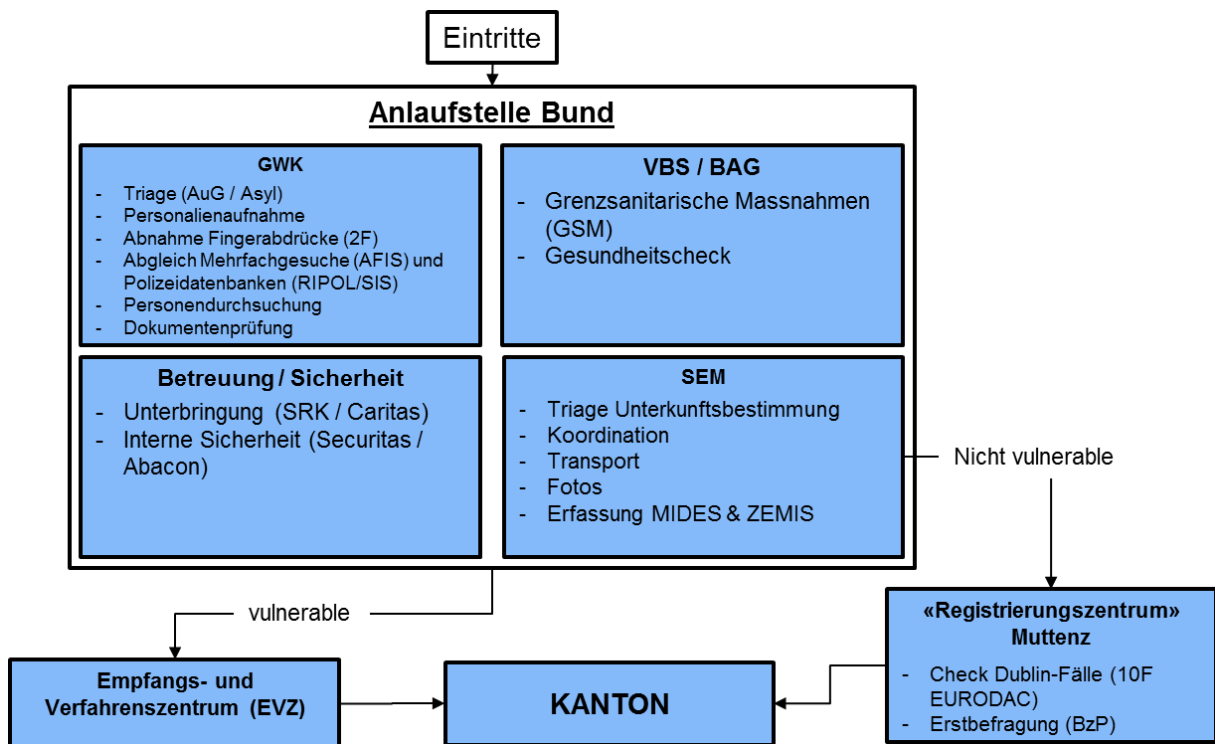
Eintritte

Anlaufstelle Bund

GWK
- Triage (AuG / Asyl)
- Personalienaufnahme
- Abnahme Fingerabdrücke (2F)
- Abgleich Mehrfachgesuche (AFIS) und Polizeidatenbanken (RIPOL/SIS)
- Personendurchsuchung
- Dokumentenprüfung

VBS / BAG
- Grenzsanitarische Massnahmen (GSM)
- Gesundheitscheck

Betreuung / Sicherheit
- Unterbringung (SRK / Caritas)
- Interne Sicherheit (Securitas / Abacon)

SEM
- Triage Unterkunftsbestimmung
- Koordination
- Transport
- Fotos
- Erfassung MIDES & ZEMIS

Nicht vulnerable

vulnerable

«Registrierungszentrum» Muttenz
- Check Dublin-Fälle (10F EURODAC)
- Erstbefragung (BzP)

Empfangs- und Verfahrenszentrum (EVZ)

KANTON